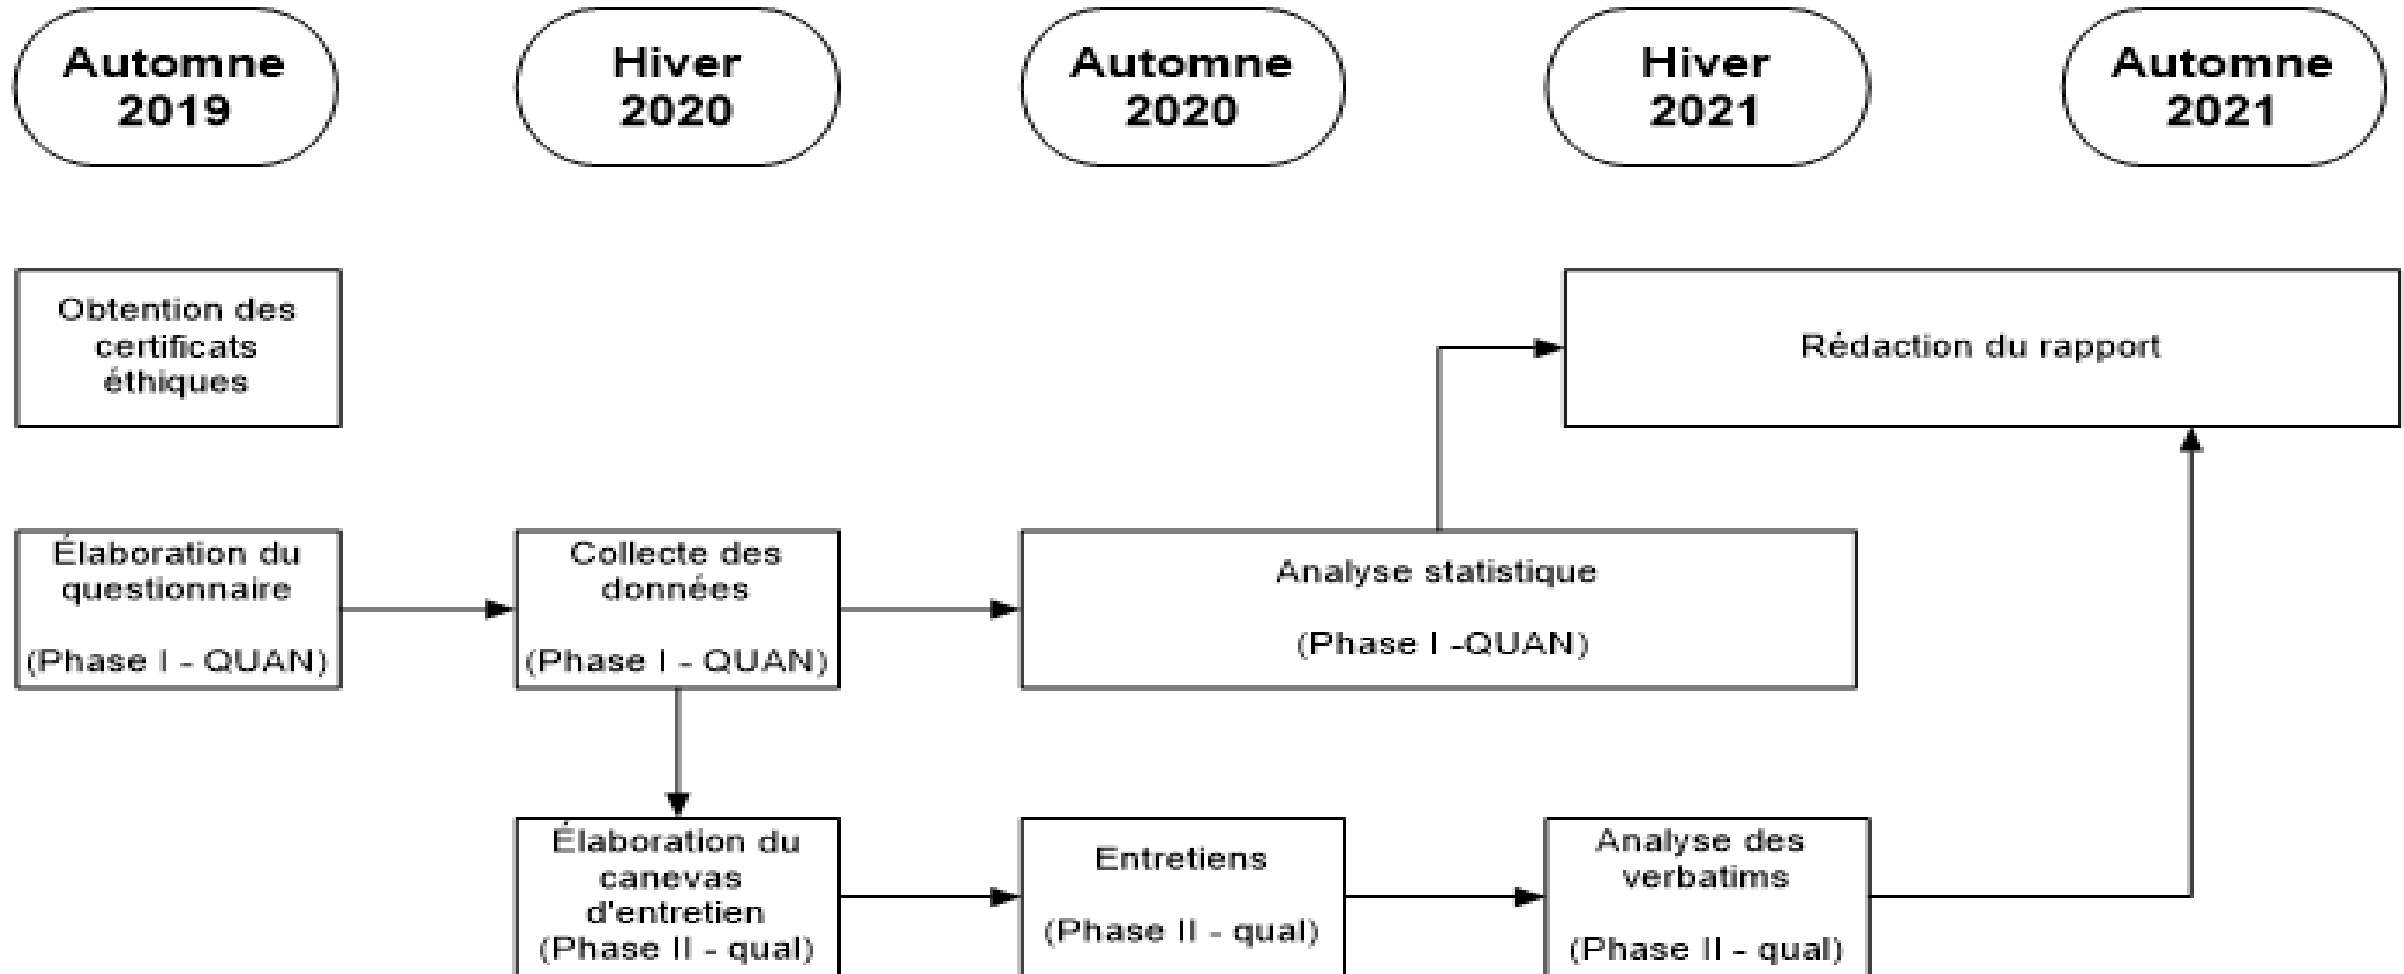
Automne 2019

Hiver 2020

Automne 2020

Hiver 2021

Automne 2021

Obtention des certificats éthiques

Rédaction du rapport

Élaboration du questionnaire

(Phase I - QUAN)

Collecte des données

(Phase I - QUAN)

Analyse statistique

(Phase I -QUAN)

Élaboration du canevas d'entretien
(Phase II - qual)

Entretiens

(Phase II - qual)

Analyse des verbatims

(Phase II - qual)